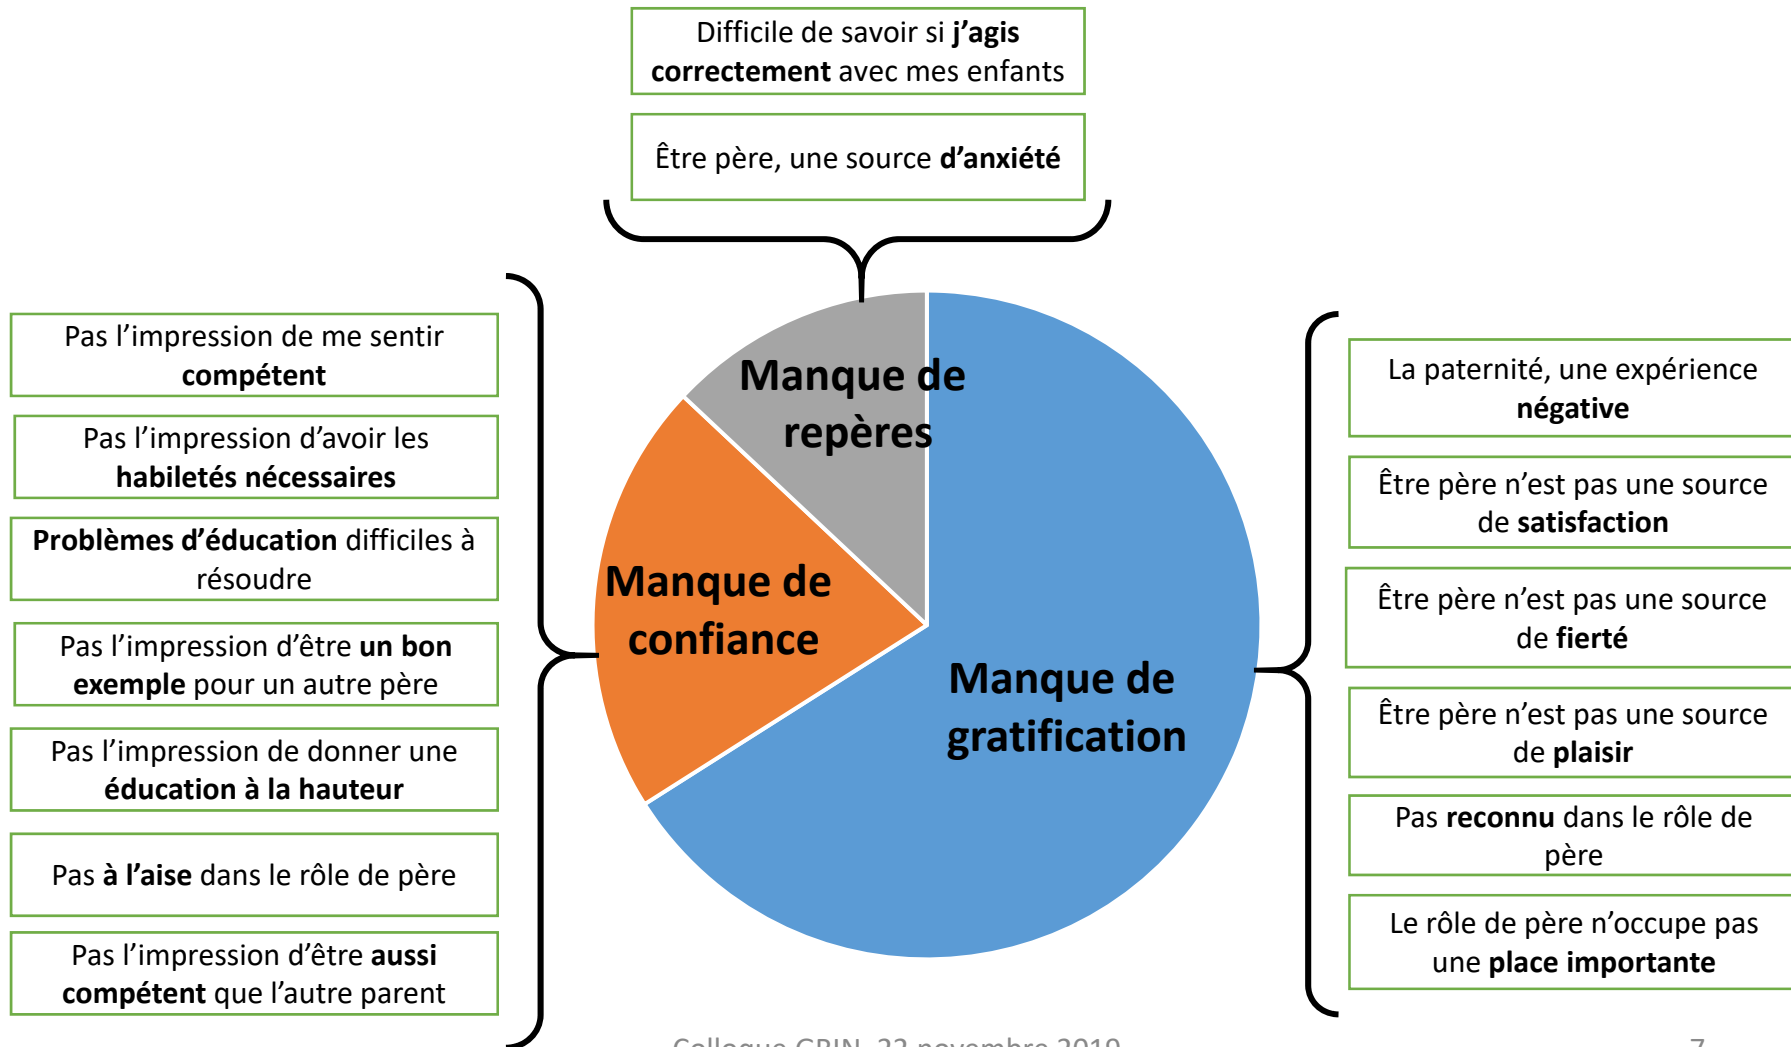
Difficile de savoir si **j'agis correctement** avec mes enfants

Être père, une source **d'anxiété**

Pas l'impression de me sentir **compétent**

Pas l'impression d'avoir les **habiletés nécessaires**

**Problèmes d'éducation** difficiles à résoudre

Pas l'impression d'être **un bon exemple** pour un autre père

Pas l'impression de donner une **éducation à la hauteur**

Pas **à l'aise** dans le rôle de père

Pas l'impression d'être **aussi compétent** que l'autre parent

Manque de repères

Manque de confiance

Manque de gratification

La paternité, une expérience **négative**

Être père n'est pas une source de **satisfaction**

Être père n'est pas une source de **fierté**

Être père n'est pas une source de **plaisir**

Pas **reconnu** dans le rôle de père

Le rôle de père n'occupe pas une **place importante**

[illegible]

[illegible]